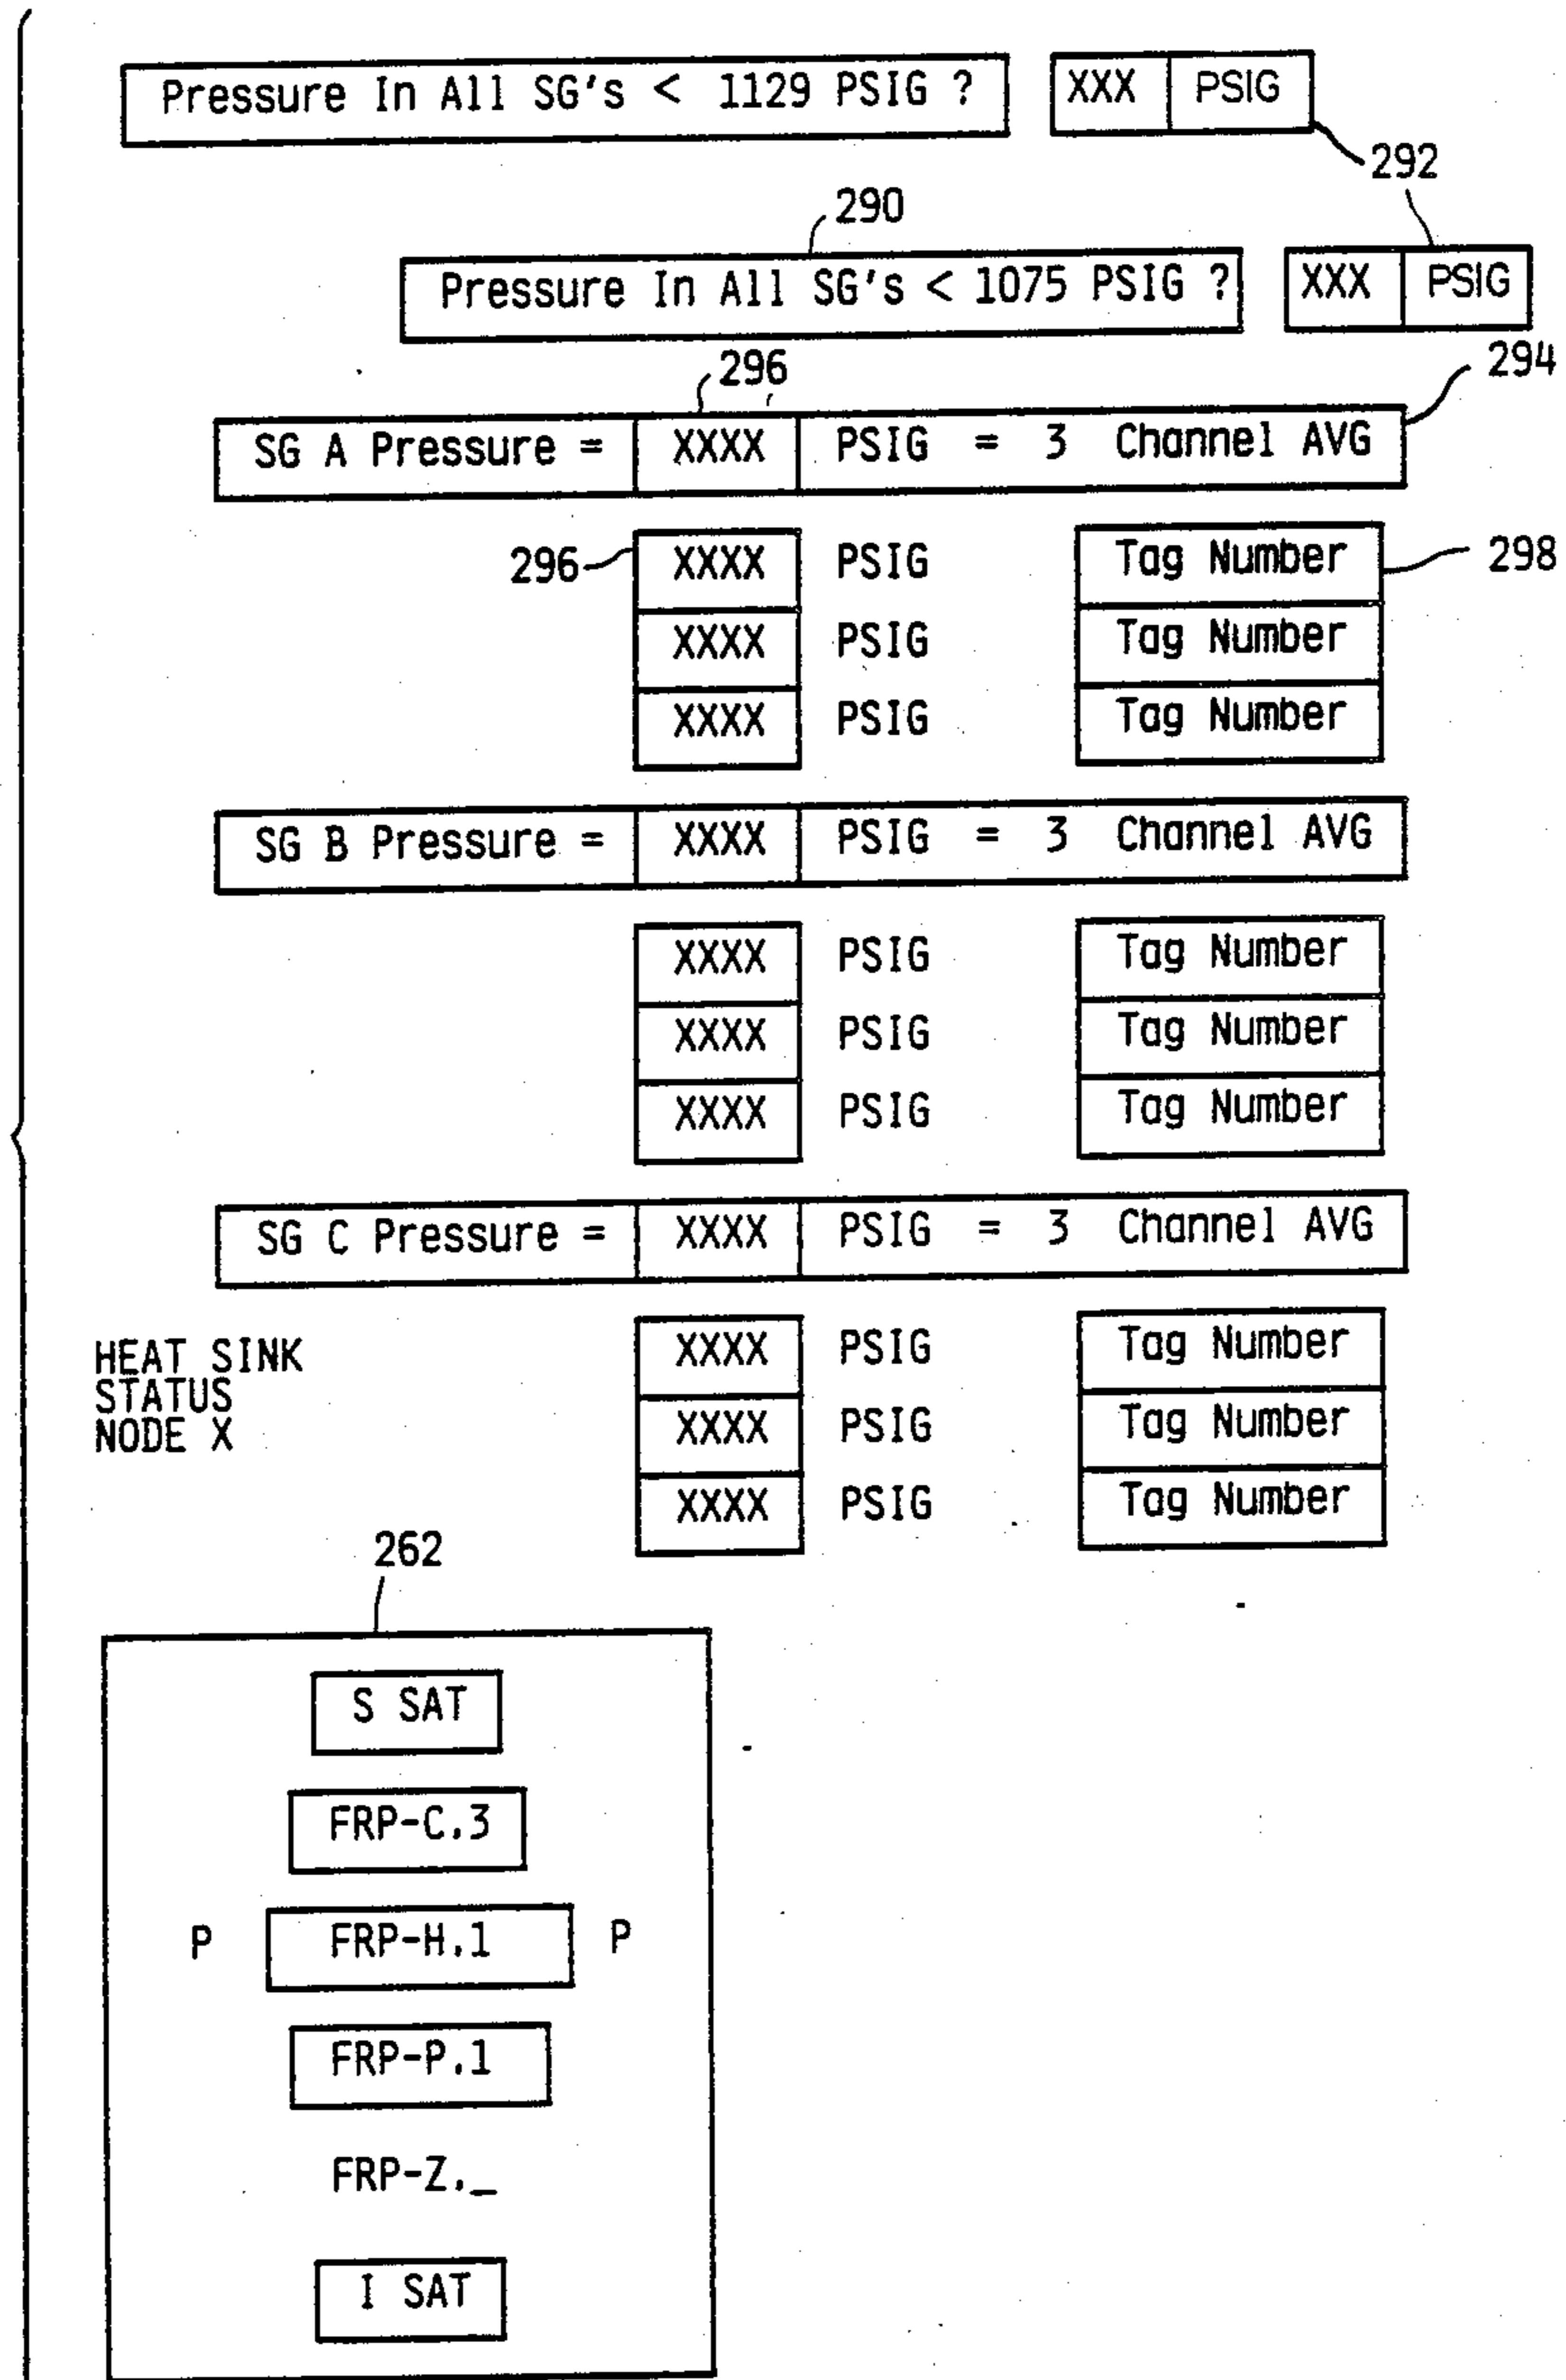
Pressure In All SG's < 1129 PSIG ?

XXX PSIG

292

290

Pressure In All SG's < 1075 PSIG ?

XXX PSIG

296

294

SG A Pressure = XXXX PSIG = 3 Channel AVG

296 XXXX PSIG Tag Number 298

XXXX PSIG Tag Number

XXXX PSIG Tag Number

SG B Pressure = XXXX PSIG = 3 Channel AVG

XXXX PSIG Tag Number

XXXX PSIG Tag Number

XXXX PSIG Tag Number

SG C Pressure = XXXX PSIG = 3 Channel AVG

HEAT SINK
STATUS
NODE X

XXXX PSIG Tag Number

XXXX PSIG Tag Number

XXXX PSIG Tag Number

262

S SAT

FRP-C.3

P FRP-H.1 P

FRP-P.1

FRP-Z._

I SAT